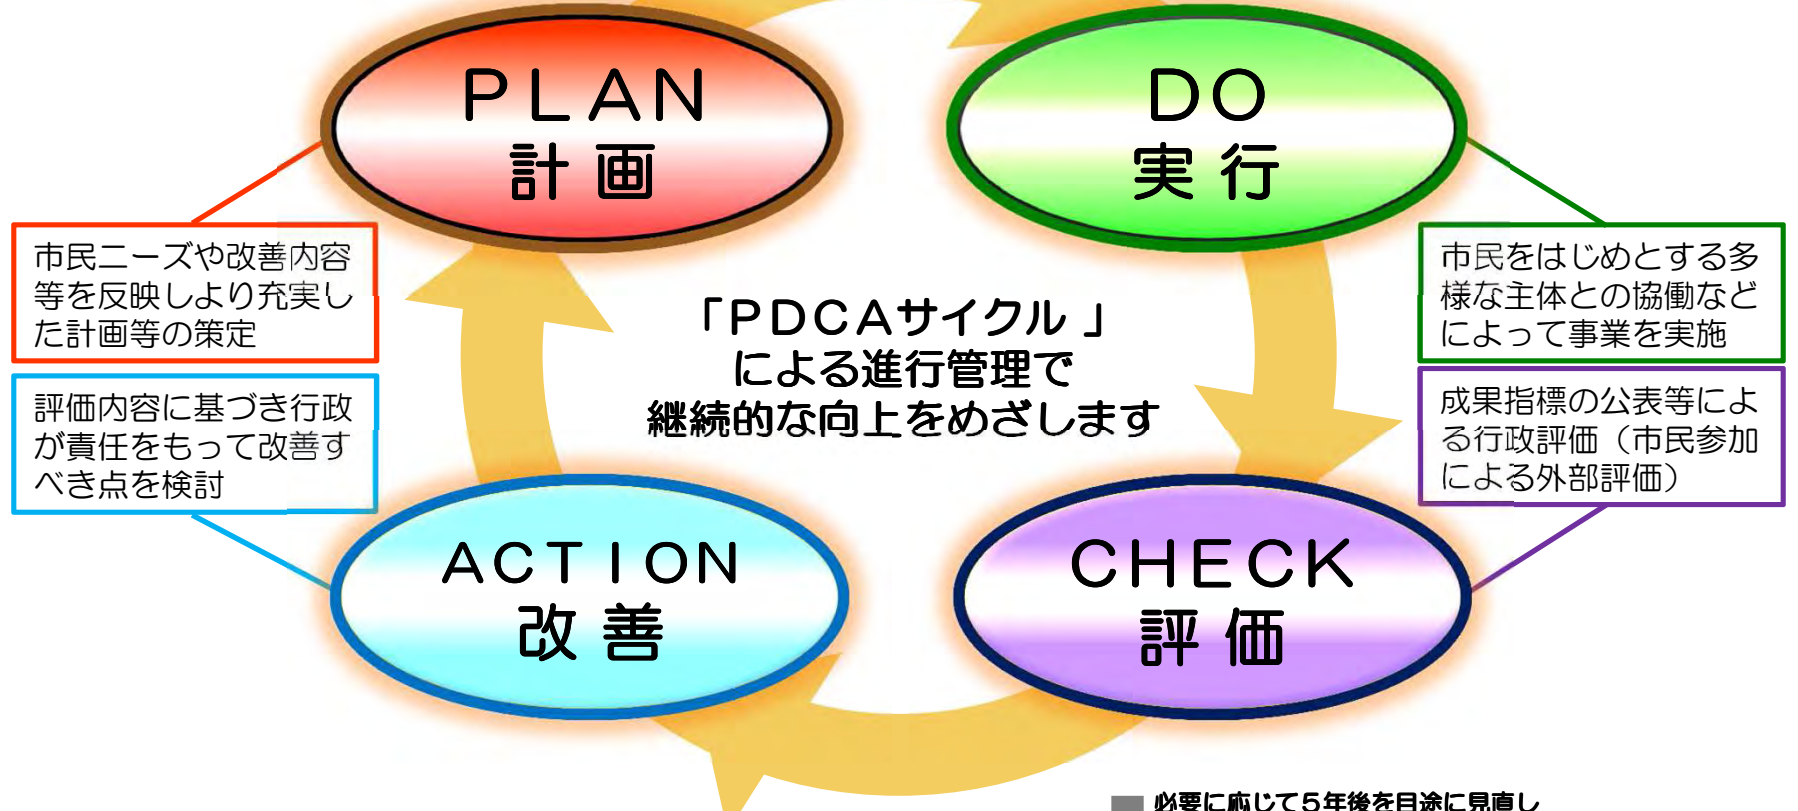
PLAN
計画

DO
実行

市民ニーズや改善内容等を反映しより充実した計画等の策定

市民をはじめとする多様な主体との協働などによって事業を実施

「PDCAサイクル」
による進行管理で
継続的な向上をめざします

評価内容に基づき行政が責任をもって改善すべき点を検討

成果指標の公表等による行政評価（市民参加による外部評価）

ACTION
改善

CHECK
評価

必要に応じて５年後を目途に見直し